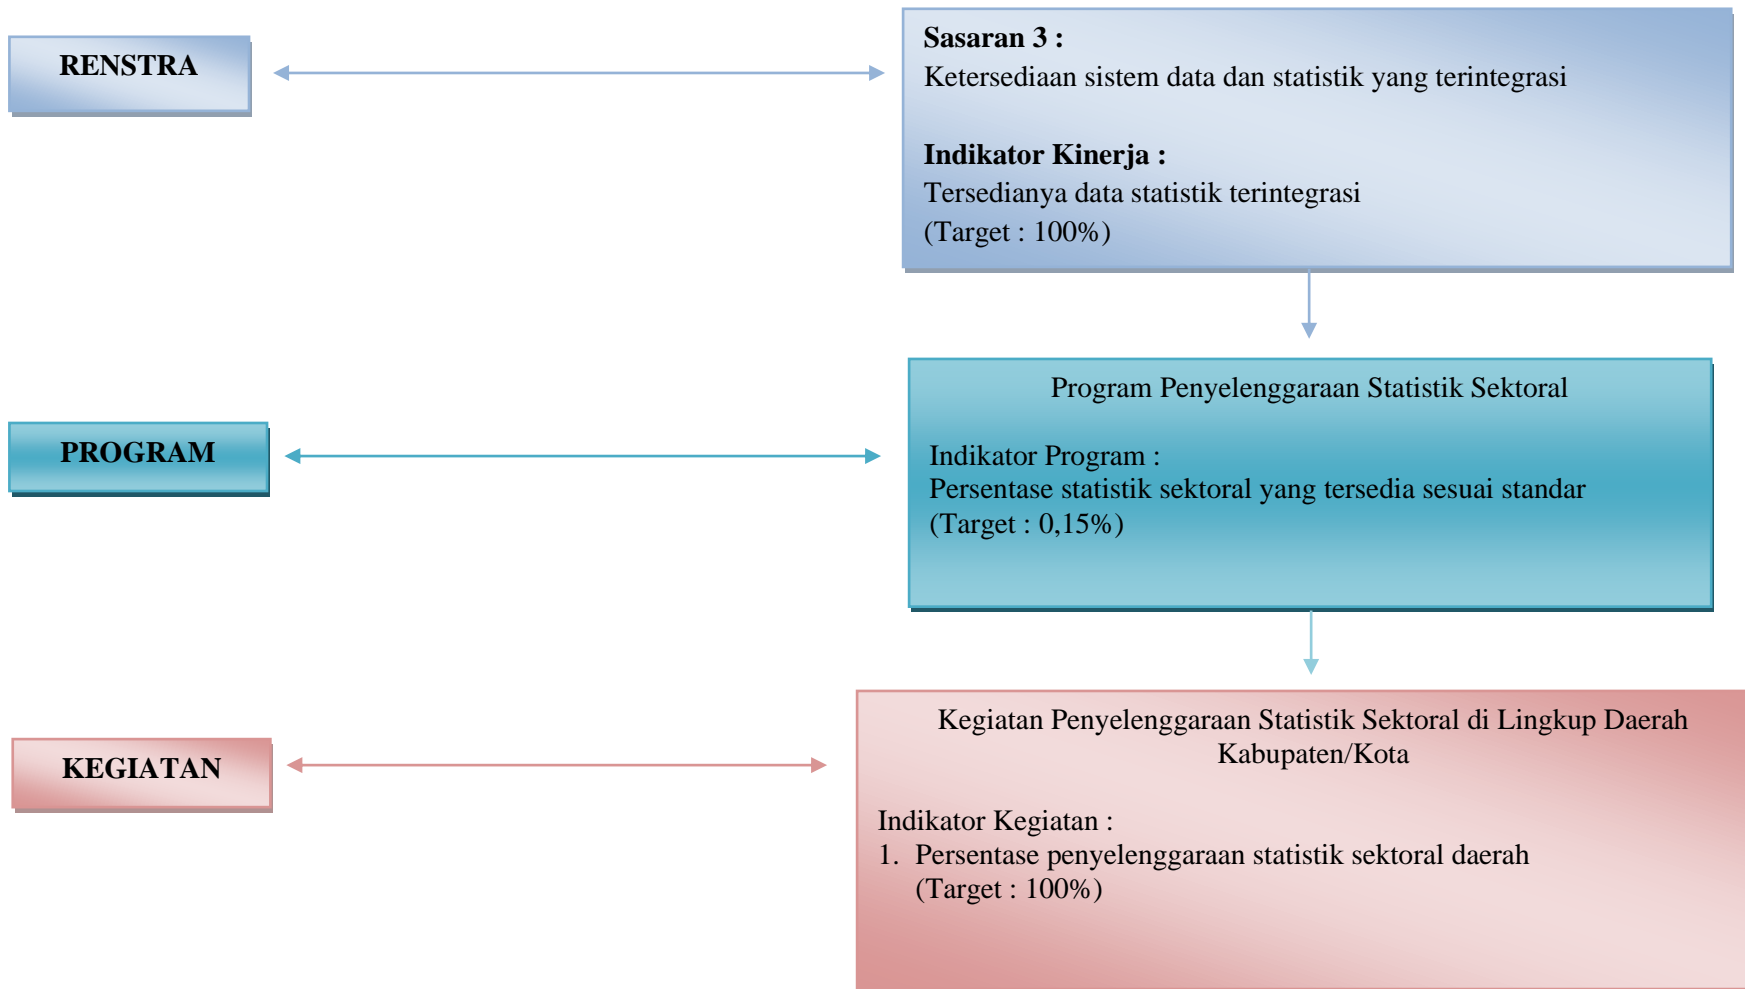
RENSTRA

Sasaran 3 :
Ketersediaan sistem data dan statistik yang terintegrasi

Indikator Kinerja :
Tersedianya data statistik terintegrasi
(Target : 100%)

PROGRAM

Program Penyelenggaraan Statistik Sektoral

Indikator Program :
Persentase statistik sektoral yang tersedia sesuai standar
(Target : 0,15%)

KEGIATAN

Kegiatan Penyelenggaraan Statistik Sektoral di Lingkup Daerah Kabupaten/Kota

Indikator Kegiatan :
1. Persentase penyelenggaraan statistik sektoral daerah
(Target : 100%)